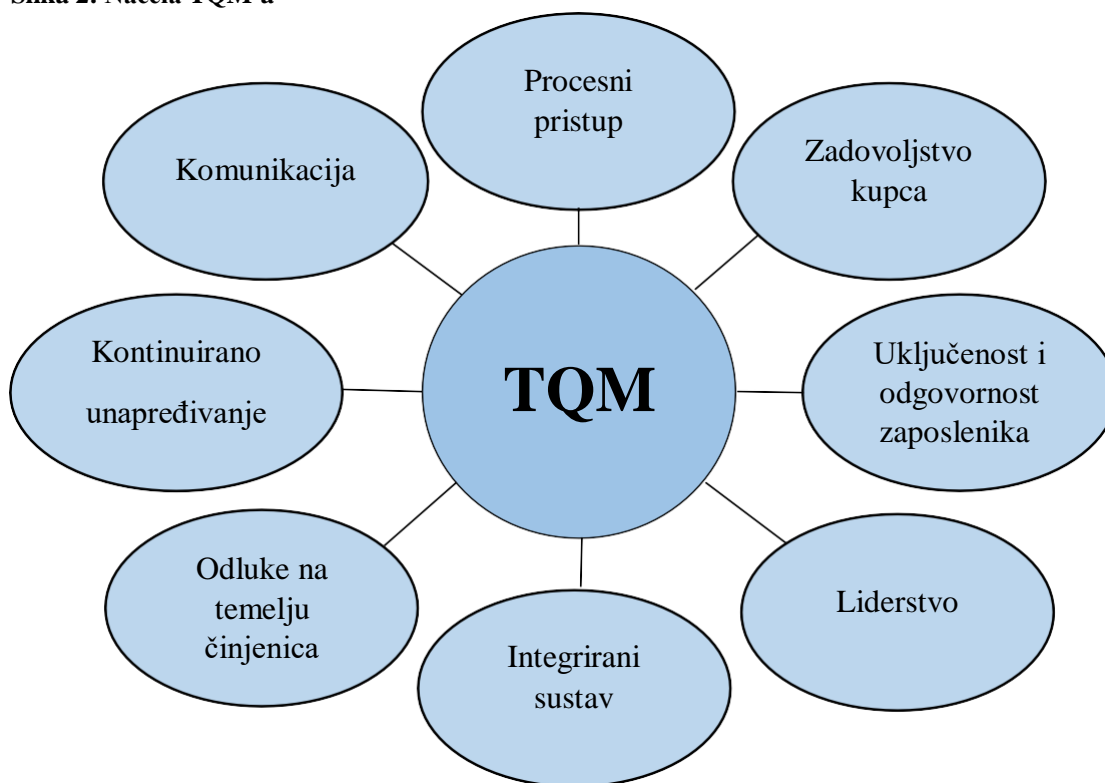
Slika 2. Načela TQM-a

Procesni pristup

Komunikacija

Zadovoljstvo kupca

Kontinuirano unapređivanje

TQM

Uključenost i odgovornost zaposlenika

Odluke na temelju činjenica

Integrirani sustav

Liderstvo